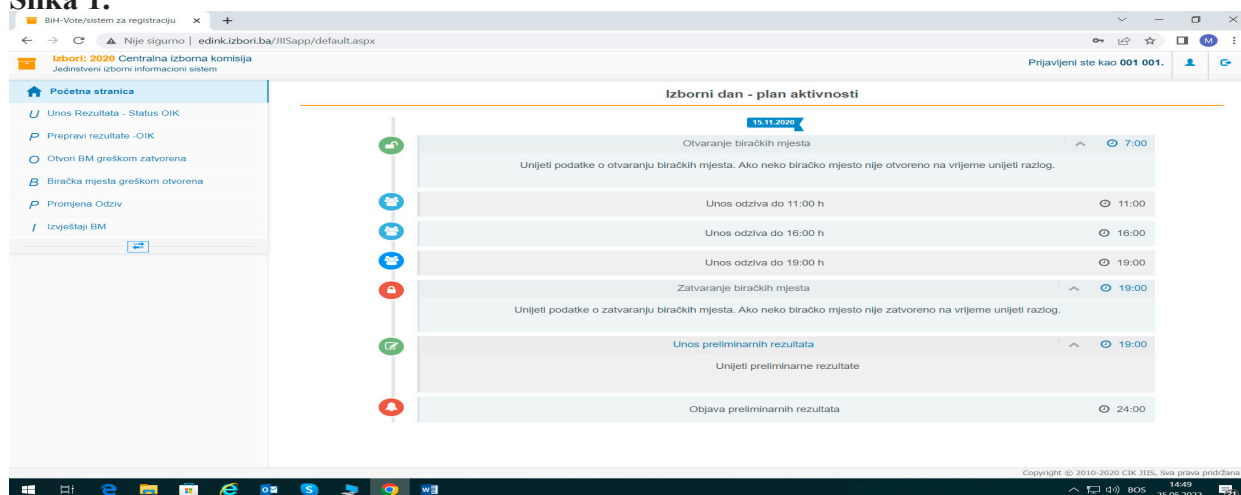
Slika 1.

BiH-Vote/sistem za registraciju ×

Nije sigurno | edink.izbori.ba/JIISapp/default.aspx

M

Izbori: 2020 Centralna izborna komisija
Jedinstveni izborni informacioni sistem

Prijavljeni ste kao 001 001.

Početna stranica
U Unos Rezultata - Status OIK
P Prepravi rezultate -OIK
O Otvori BM greškom zatvorena
B Biračka mjesta greškom otvorena
P Promjena Odziv
I Izvještaji BM

Izborni dan - plan aktivnosti

15.11.2020

Otvaranje biračkih mjesta 7:00
Unijeti podatke o otvaranju biračkih mjesta. Ako neko biračko mjesto nije otvoreno na vrijeme unijeti razlog.

Unos odziva do 11:00 h 11:00

Unos odziva do 16:00 h 16:00

Unos odziva do 19:00 h 19:00

Zatvaranje biračkih mjesta 19:00
Unijeti podatke o zatvaranju biračkih mjesta. Ako neko biračko mjesto nije zatvoreno na vrijeme unijeti razlog.

Unos preliminarnih rezultata 19:00
Unijeti preliminarne rezultate

Objava preliminarnih rezultata 24:00

Copyright © 2010-2020 CIK JIIS, Sva prava pridržana

BOS 14:49 25.05.2022